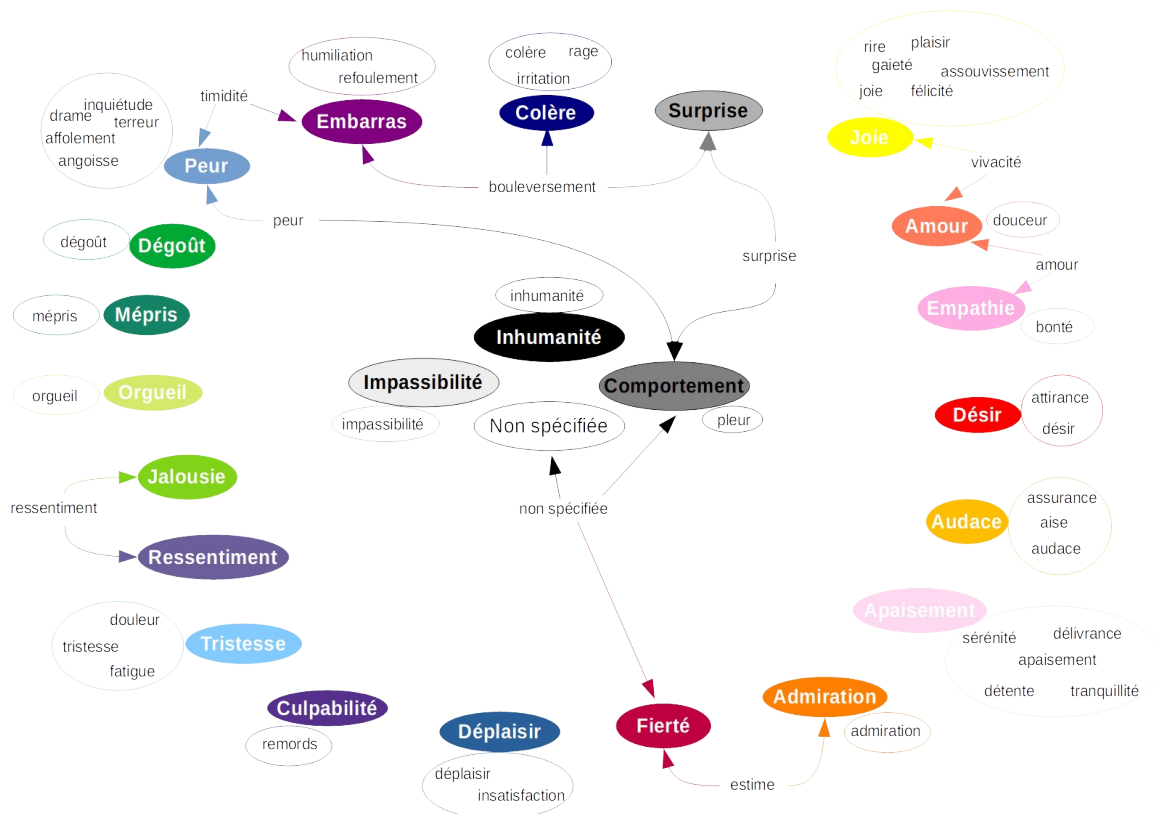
humiliation
refoulement

colère rage
irritation

rire plaisir
gaieté assouvissement
joie félicité

drame inquiétude
terreur
affolement
angoisse

timidité

Embarras

Colère

Surprise

Joie

Peur

bouleversement

vivacité

peur

Amour

douceur

dégoût

Dégoût

surprise

amour

inhumanité

Empathie

mépris

Mépris

bonté

Inhumanité

orgueil

Orgueil

Impassibilité

Comportement

attirance
désir

Désir

impassibilité

Non spécifiée

pleur

Jalousie

ressentiment

non spécifiée

assurance
aise
audace

Audace

Ressentiment

Apaisement

douleur
tristesse
fatigue

Tristesse

sérénité délivrance
apaisement
détente tranquillité

Culpabilité

remords

Déplaisir

Fierté

Admiration

admiration

déplaisir
insatisfaction

estime